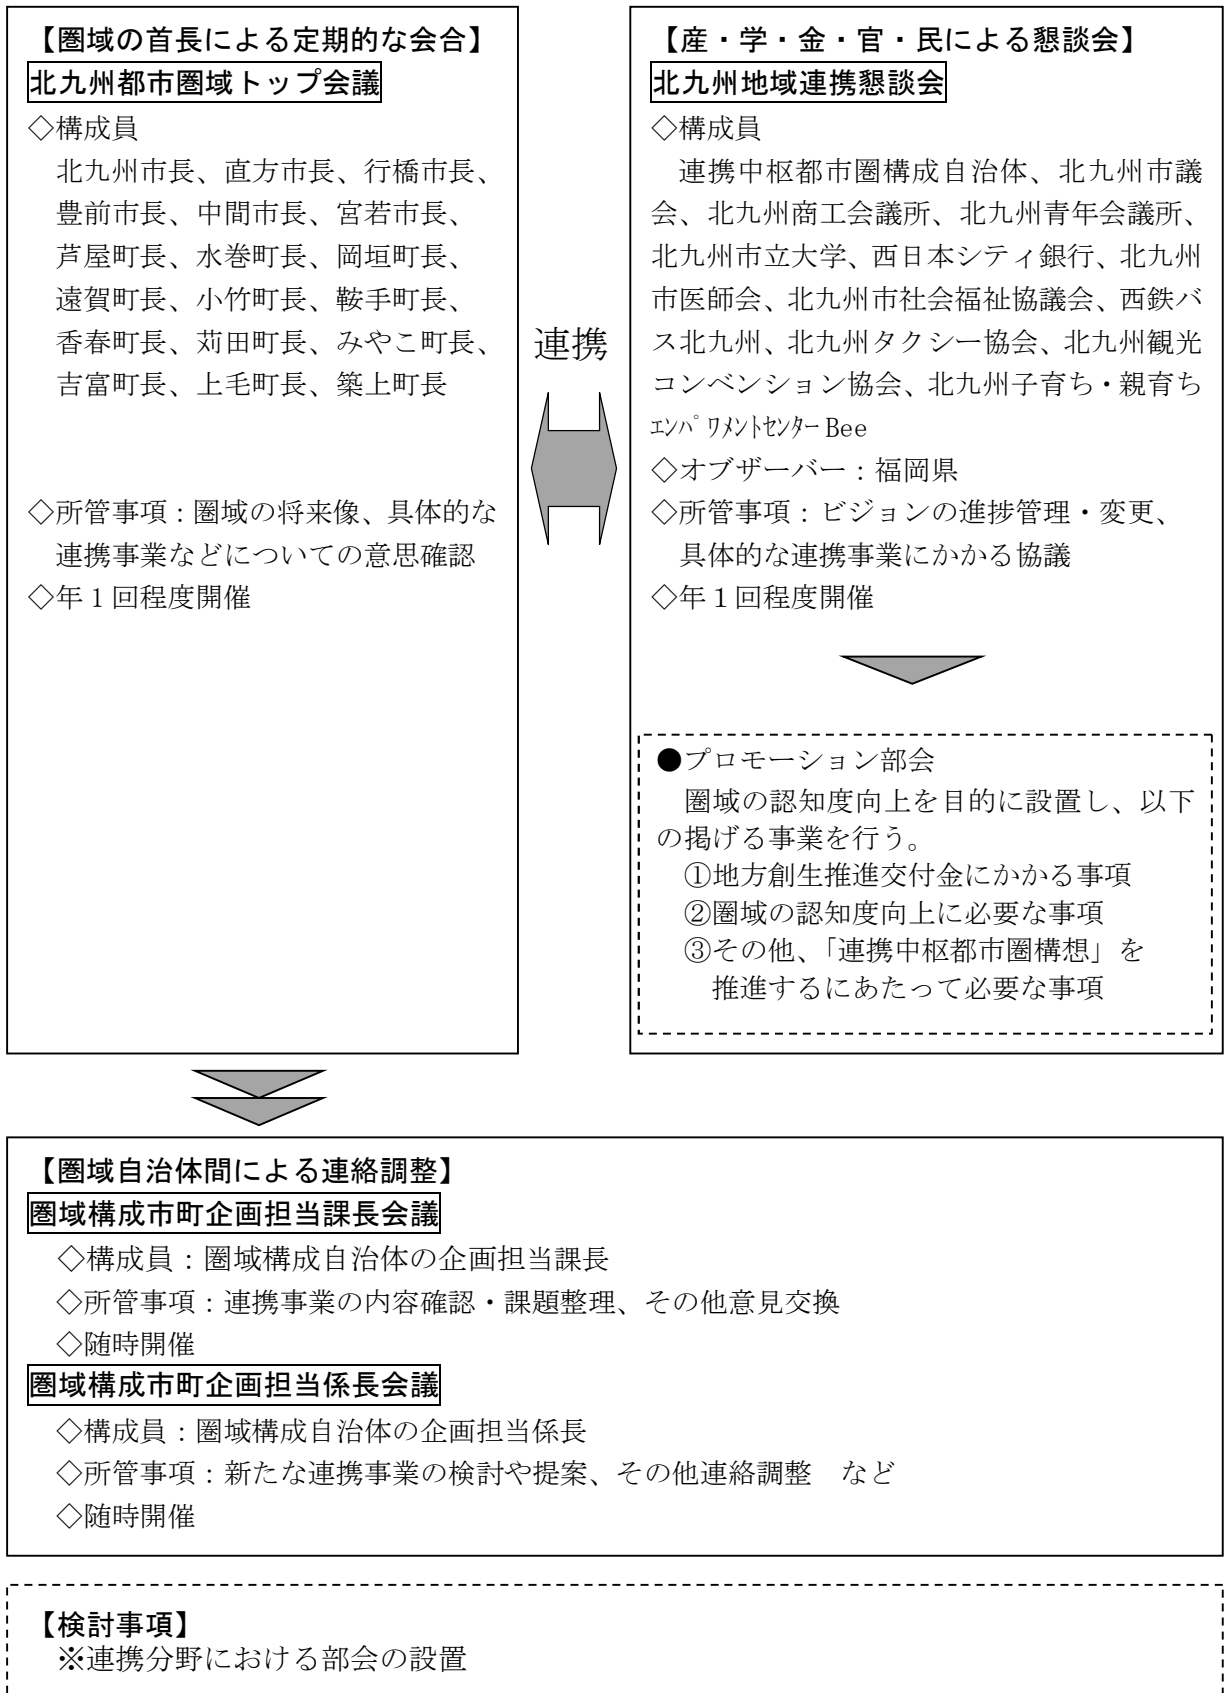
【圏域の首長による定期的な会合】
北九州都市圏域トップ会議
◇構成員
北九州市長、直方市長、行橋市長、豊前市長、中間市長、宮若市長、芦屋町長、水巻町長、岡垣町長、遠賀町長、小竹町長、鞍手町長、香春町長、苅田町長、みやこ町長、吉富町長、上毛町長、築上町長

◇所管事項：圏域の将来像、具体的な連携事業などについての意思確認
◇年１回程度開催

連携

【産・学・金・官・民による懇談会】
北九州地域連携懇談会
◇構成員
連携中枢都市圏構成自治体、北九州市議会、北九州商工会議所、北九州青年会議所、北九州市立大学、西日本シティ銀行、北九州市医師会、北九州市社会福祉協議会、西鉄バス北九州、北九州タクシー協会、北九州観光コンベンション協会、北九州子育ち・親育ちｴﾝﾊﾟﾜﾒﾝﾄｾﾝﾀｰ Bee
◇オブザーバー：福岡県
◇所管事項：ビジョンの進捗管理・変更、具体的な連携事業にかかる協議
◇年１回程度開催

●プロモーション部会
圏域の認知度向上を目的に設置し、以下の掲げる事業を行う。
①地方創生推進交付金にかかる事項
②圏域の認知度向上に必要な事項
③その他、「連携中枢都市圏構想」を推進するにあたって必要な事項

【圏域自治体間による連絡調整】
圏域構成市町企画担当課長会議
◇構成員：圏域構成自治体の企画担当課長
◇所管事項：連携事業の内容確認・課題整理、その他意見交換
◇随時開催
圏域構成市町企画担当係長会議
◇構成員：圏域構成自治体の企画担当係長
◇所管事項：新たな連携事業の検討や提案、その他連絡調整　など
◇随時開催

【検討事項】
※連携分野における部会の設置